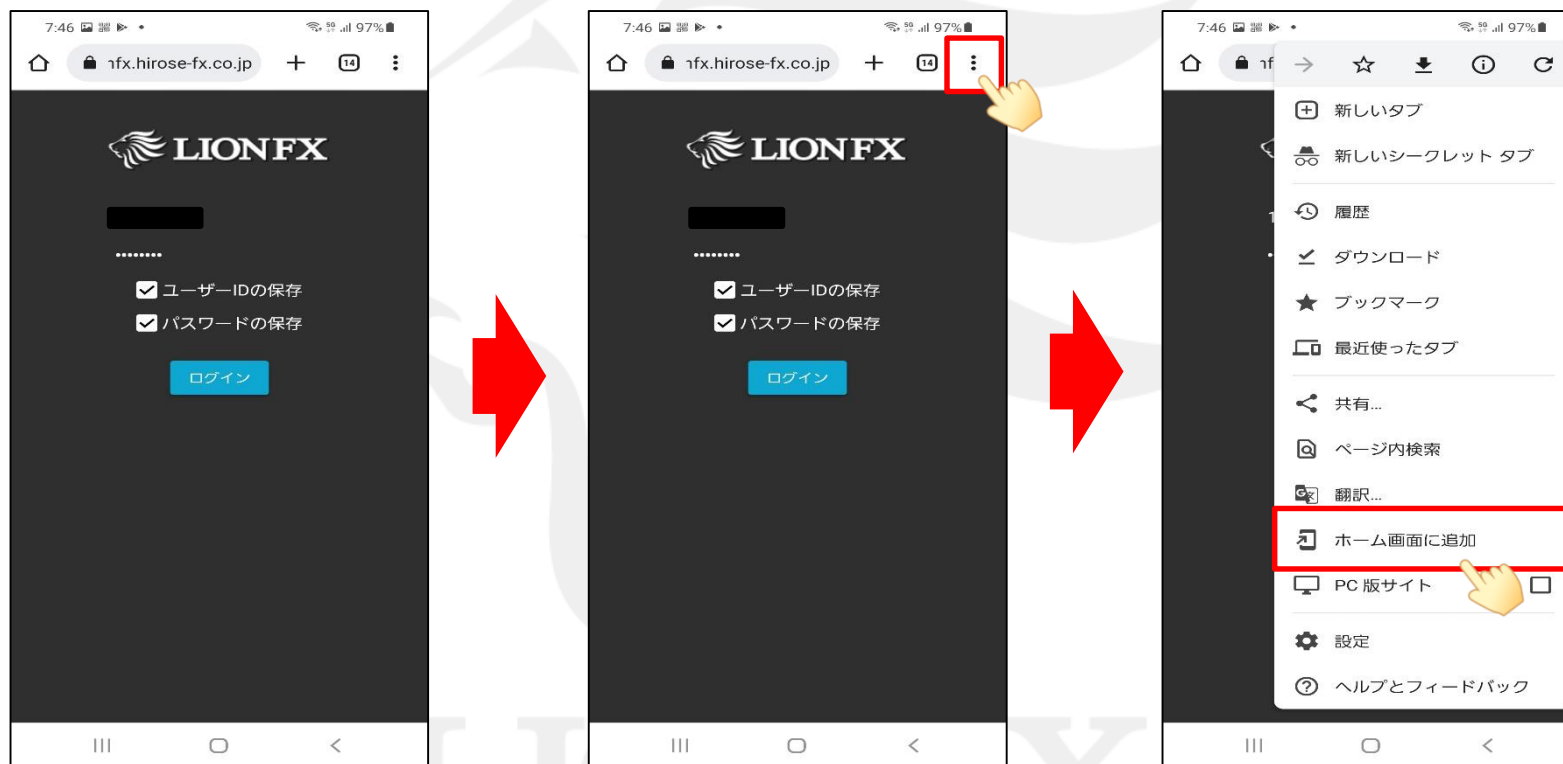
7:46 97%
ɿfx.hirose-fx.co.jp
14
LIONFX
••••••••
ユーザーIDの保存
パスワードの保存
ログイン

7:46 97%
ɿfx.hirose-fx.co.jp
14
LIONFX
••••••••
ユーザーIDの保存
パスワードの保存
ログイン

7:46 97%
ɿf
新しいタブ
新しいシークレット タブ
履歴
ダウンロード
ブックマーク
最近使ったタブ
共有...
ページ内検索
翻訳...
ホーム画面に追加
PC 版サイト
設定
ヘルプとフィードバック